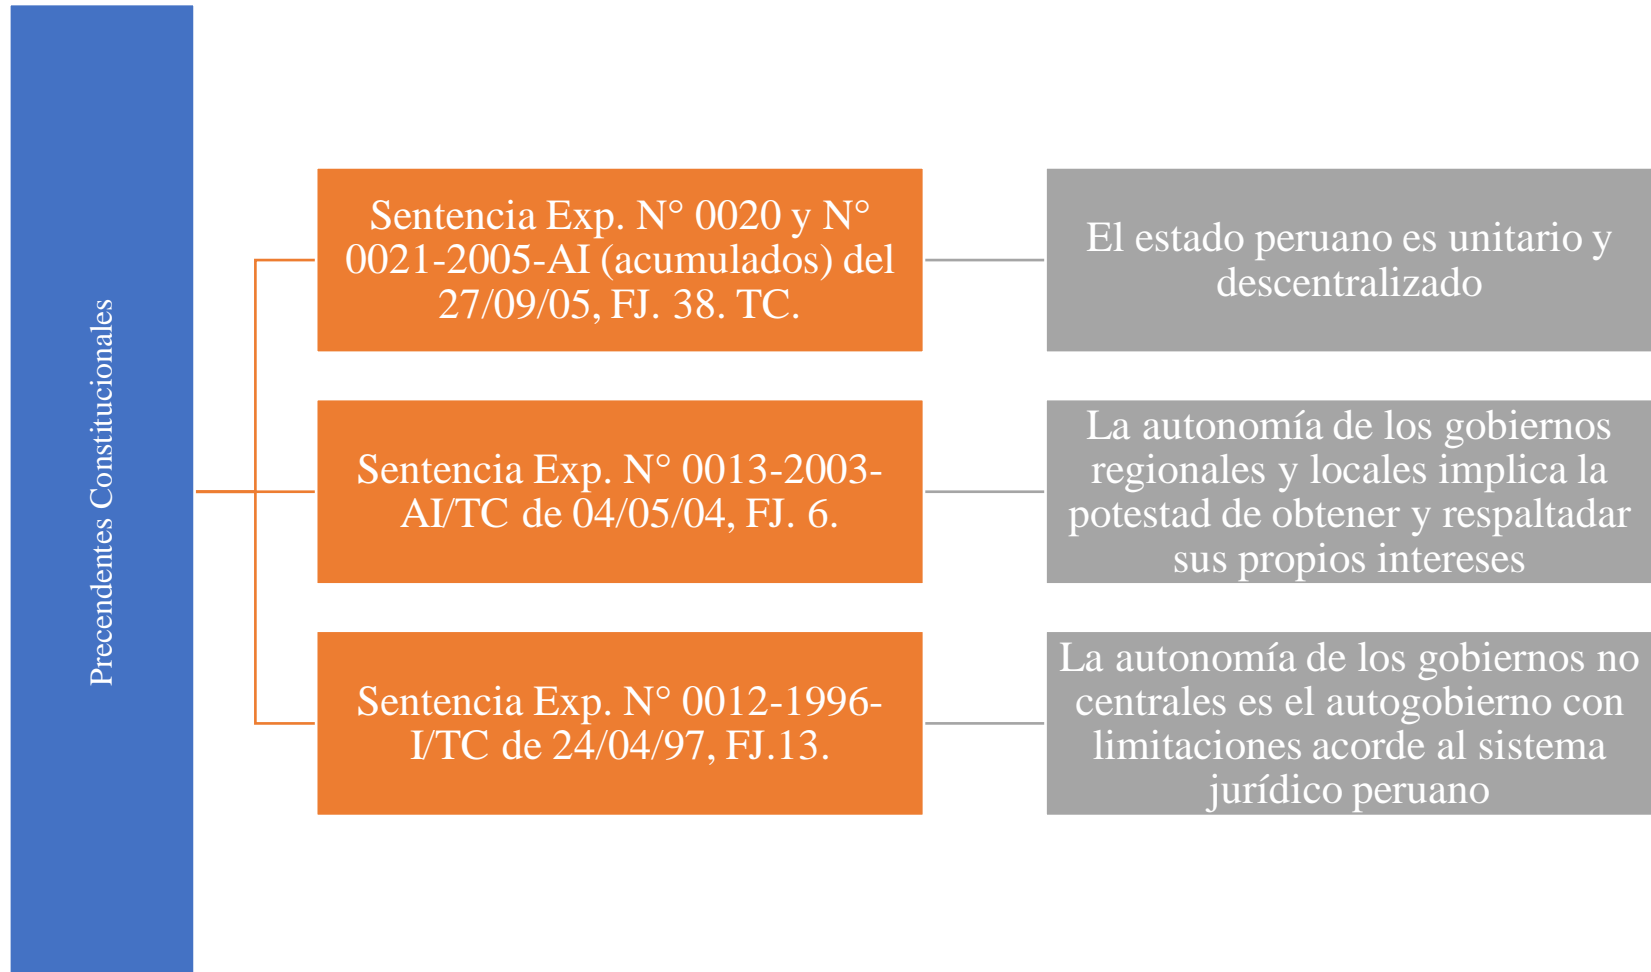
Precendentes Constitucionales

Sentencia Exp. N° 0020 y N° 0021-2005-AI (acumulados) del 27/09/05, FJ. 38. TC.

El estado peruano es unitario y descentralizado

Sentencia Exp. N° 0013-2003-AI/TC de 04/05/04, FJ. 6.

La autonomía de los gobiernos regionales y locales implica la potestad de obtener y respaltadar sus propios intereses

Sentencia Exp. N° 0012-1996-I/TC de 24/04/97, FJ.13.

La autonomía de los gobiernos no centrales es el autogobierno con limitaciones acorde al sistema jurídico peruano